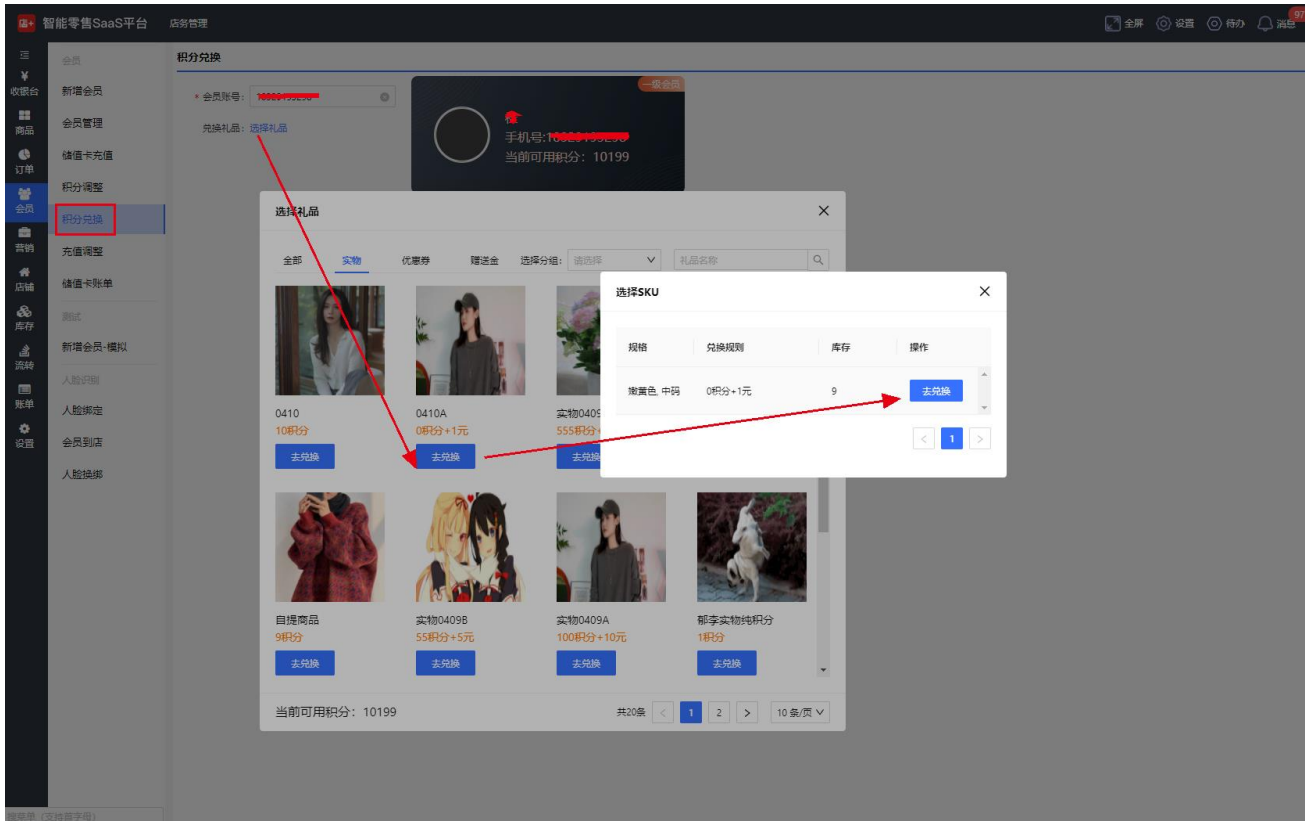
信+ 智能零售SaaS平台 店务管理

全屏 设置 待办 消息 97

收银台
商品
订单
会员
营销
店铺
库存
流转
账单
设置

会员
新增会员
会员管理
储值卡充值
积分调整
积分兑换
充值调整
储值卡账单
测试
新增会员-模拟
人脸识别
人脸绑定
会员到店
人脸换绑

积分兑换

* 会员账号: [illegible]
兑换礼品: 选择礼品

一级会员
手机号:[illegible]
当前可用积分: 10199

选择礼品

全部 实物 优惠券 赠送金 选择分组: 请选择 礼品名称

0410
10积分
去兑换

0410A
0积分+1元
去兑换

实物0409
555积分
去兑换

自提商品
9积分
去兑换

实物0409B
55积分+5元
去兑换

实物0409A
100积分+10元
去兑换

郁李实物纯积分
1积分
去兑换

当前可用积分: 10199

共20条 < 1 2 > 10 条/页

选择SKU

| 规格 | 兑换规则 | 库存 | 操作 |
|---|---|---|---|
| 嫩黄色, 中码 | 0积分+1元 | 9 | 去兑换 |

< 1 >